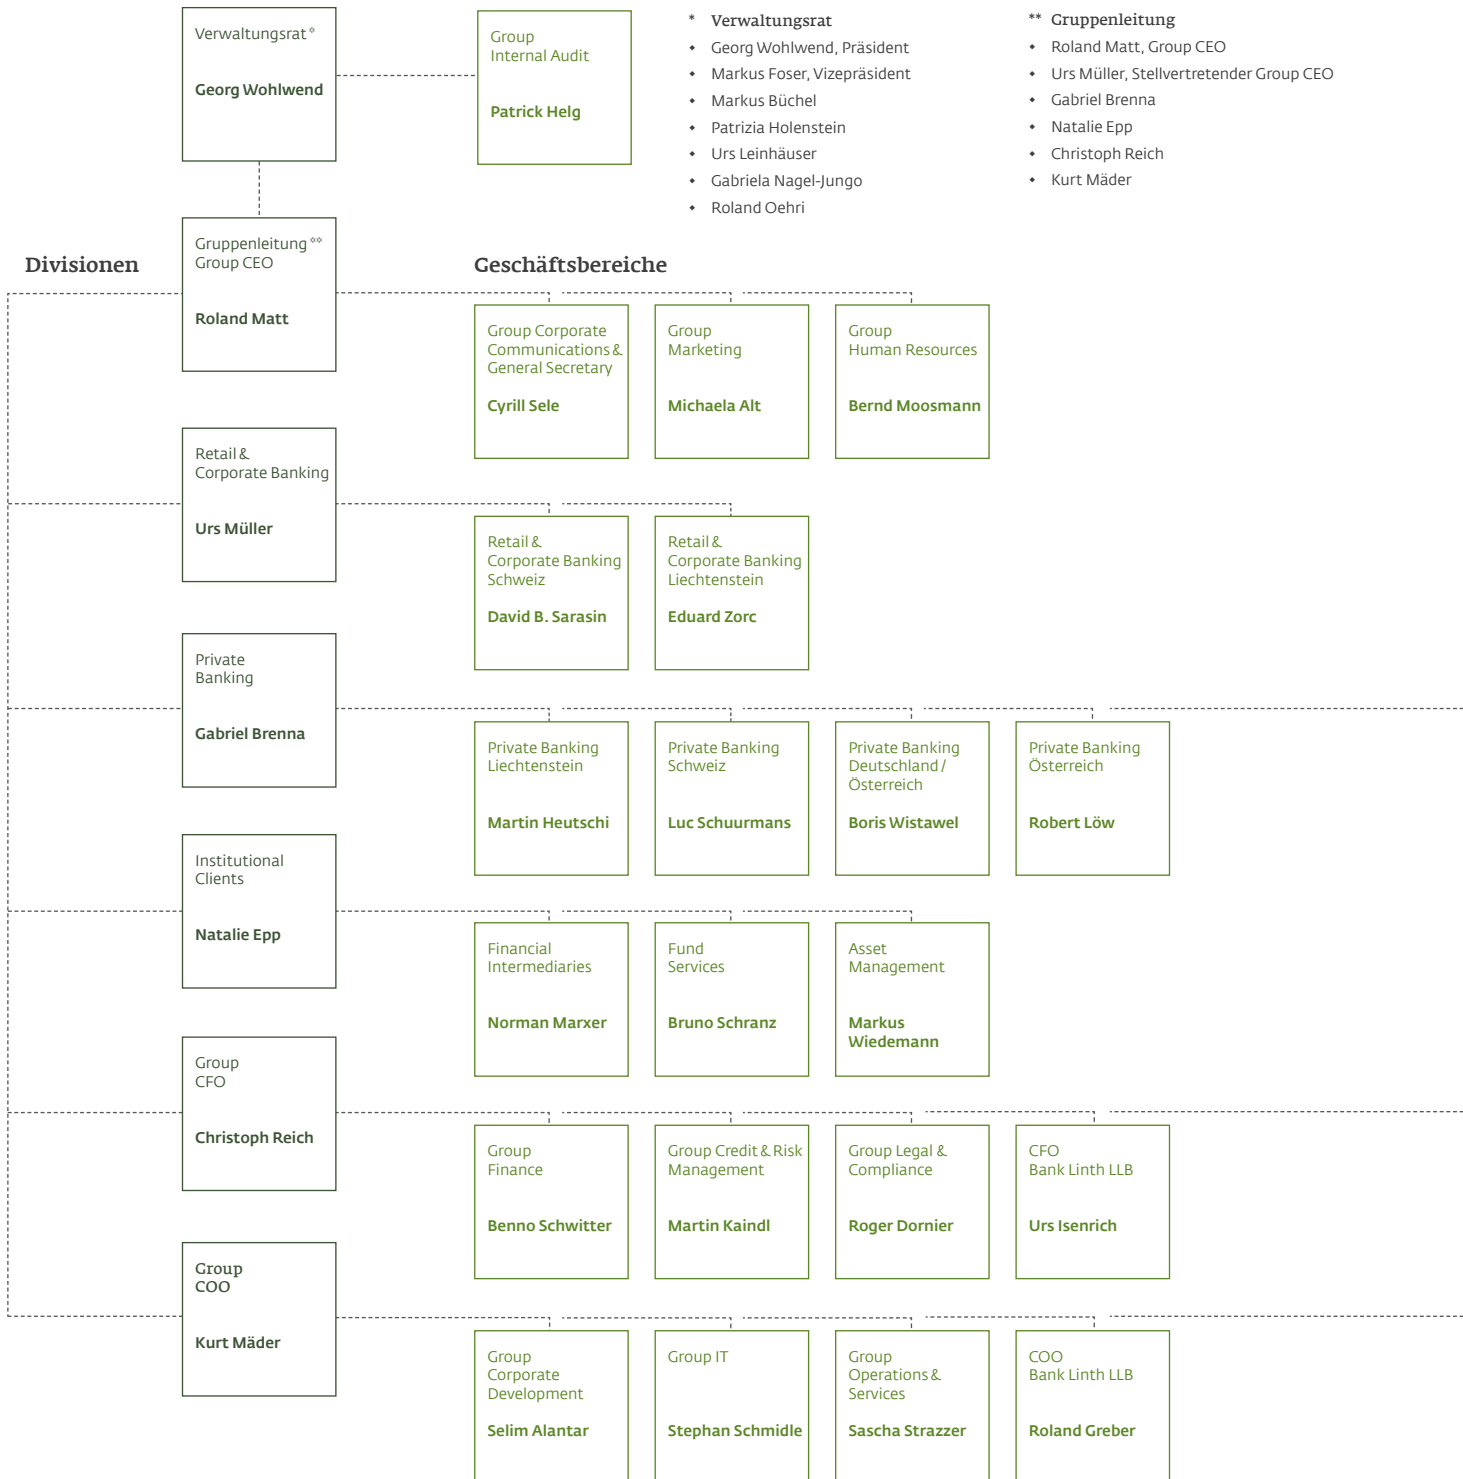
Verwaltungsrat*

Georg Wohlwend

Group
Internal Audit

Patrick Helg

* Verwaltungsrat
• Georg Wohlwend, Präsident
• Markus Foser, Vizepräsident
• Markus Büchel
• Patrizia Holenstein
• Urs Leinhäuser
• Gabriela Nagel-Jungo
• Roland Oehri

** Gruppenleitung
• Roland Matt, Group CEO
• Urs Müller, Stellvertretender Group CEO
• Gabriel Brenna
• Natalie Epp
• Christoph Reich
• Kurt Mäder

Divisionen

Gruppenleitung**
Group CEO

Roland Matt

Geschäftsbereiche

Group Corporate Communications & General Secretary

Cyrill Sele

Group
Marketing

Michaela Alt

Group
Human Resources

Bernd Moosmann

Retail & Corporate Banking

Urs Müller

Retail & Corporate Banking Schweiz

David B. Sarasin

Retail & Corporate Banking Liechtenstein

Eduard Zorc

Private
Banking

Gabriel Brenna

Private Banking Liechtenstein

Martin Heutschi

Private Banking Schweiz

Luc Schuurmans

Private Banking Deutschland / Österreich

Boris Wistawel

Private Banking Österreich

Robert Löw

Institutional Clients

Natalie Epp

Financial Intermediaries

Norman Marxer

Fund
Services

Bruno Schranz

Asset
Management

Markus Wiedemann

Group
CFO

Christoph Reich

Group
Finance

Benno Schwitter

Group Credit & Risk Management

Martin Kaindl

Group Legal & Compliance

Roger Dornier

CFO
Bank Linth LLB

Urs Isenrich

Group
COO

Kurt Mäder

Group Corporate Development

Selim Alantar

Group IT

Stephan Schmidle

Group Operations & Services

Sascha Strazzer

COO
Bank Linth LLB

Roland Greber